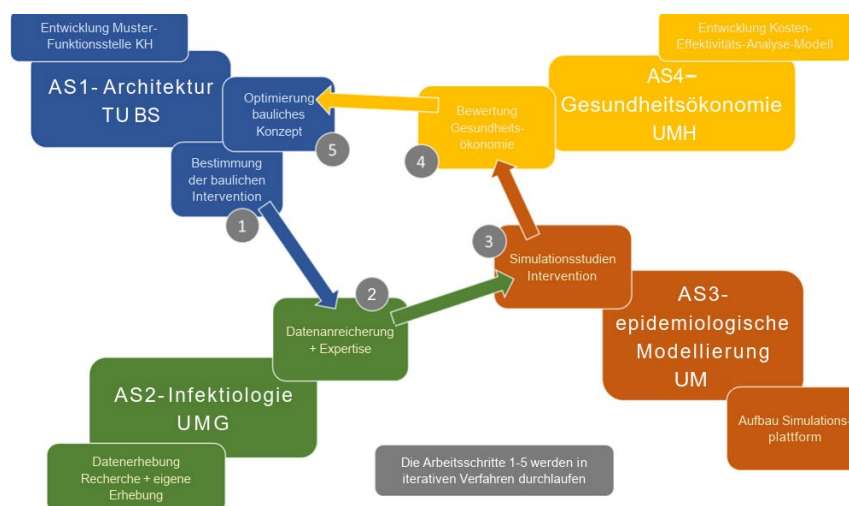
Entwicklung Muster-Funktionsstelle KH

AS1- Architektur TU BS

Optimierung bauliches Konzept

5

Bestimmung der baulichen Intervention

1

Entwicklung Kosten-Effektivitäts-Analyse-Modell

AS4– Gesundheitsökonomie UMH

Bewertung Gesundheits-ökonomie

4

3

Simulationsstudien Intervention

2

Datenanreicherung + Expertise

AS3-epidemiologische Modellierung UM

Aufbau Simulations-plattform

AS2-Infektiologie UMG

Datenerhebung Recherche + eigene Erhebung

Die Arbeitsschritte 1-5 werden in iterativen Verfahren durchlaufen